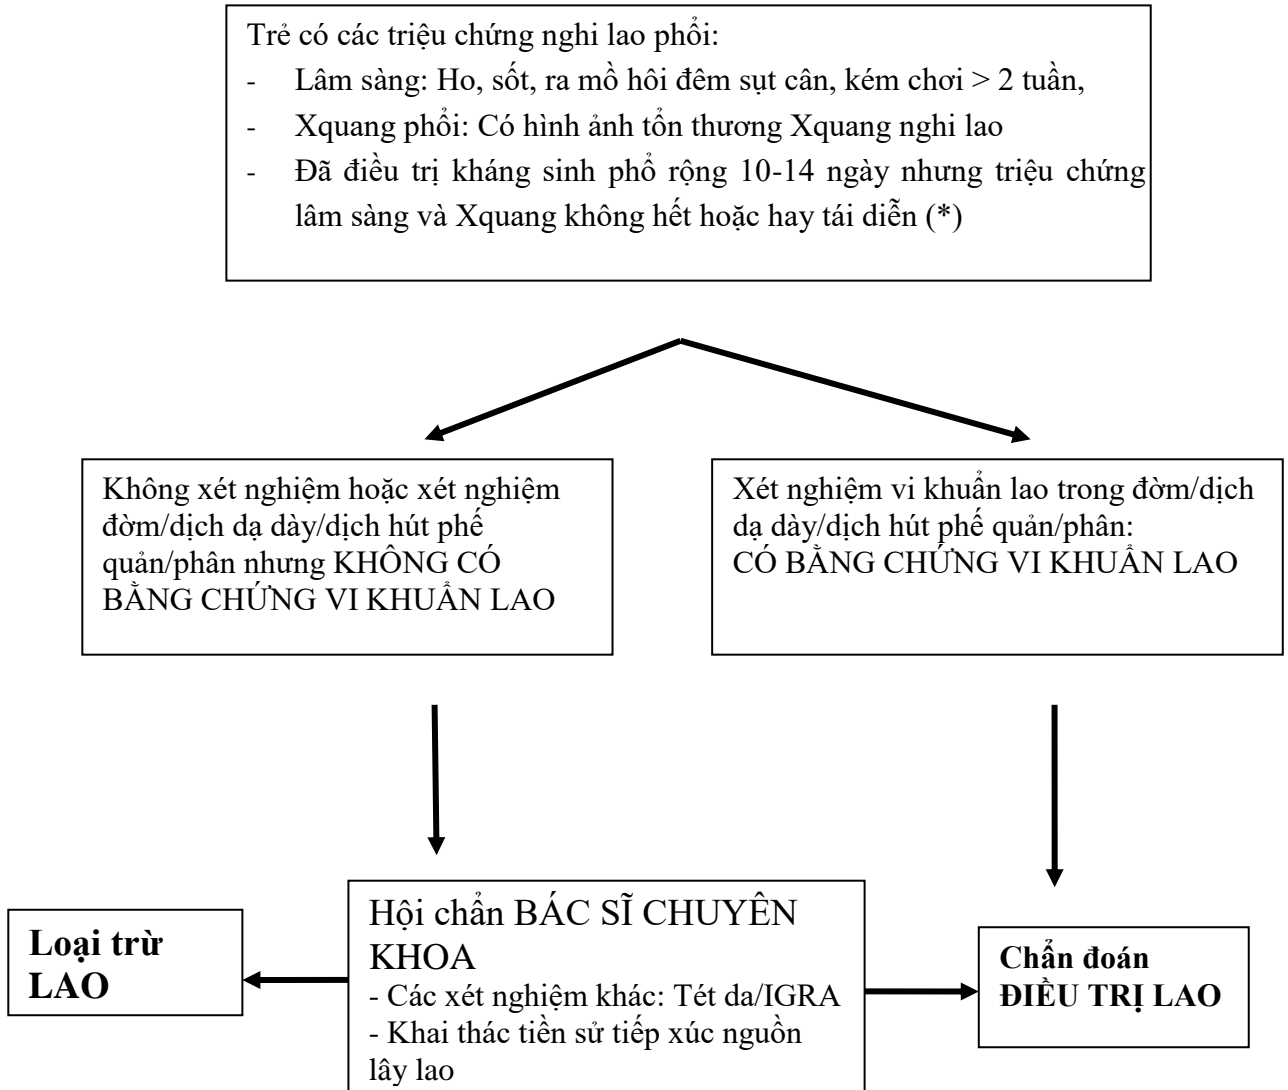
Trẻ có các triệu chứng nghi lao phổi:
- Lâm sàng: Ho, sốt, ra mồ hôi đêm sụt cân, kém chơi > 2 tuần,
- Xquang phổi: Có hình ảnh tổn thương Xquang nghi lao
- Đã điều trị kháng sinh phổ rộng 10-14 ngày nhưng triệu chứng lâm sàng và Xquang không hết hoặc hay tái diễn (*)

Không xét nghiệm hoặc xét nghiệm đờm/dịch dạ dày/dịch hút phế quản/phân nhưng KHÔNG CÓ BẰNG CHỨNG VI KHUẨN LAO

Xét nghiệm vi khuẩn lao trong đờm/dịch dạ dày/dịch hút phế quản/phân:
CÓ BẰNG CHỨNG VI KHUẨN LAO

Loại trừ LAO

Hội chẩn BÁC SĨ CHUYÊN KHOA
- Các xét nghiệm khác: Tét da/IGRA
- Khai thác tiền sử tiếp xúc nguồn lây lao

Chẩn đoán
ĐIỀU TRỊ LAO